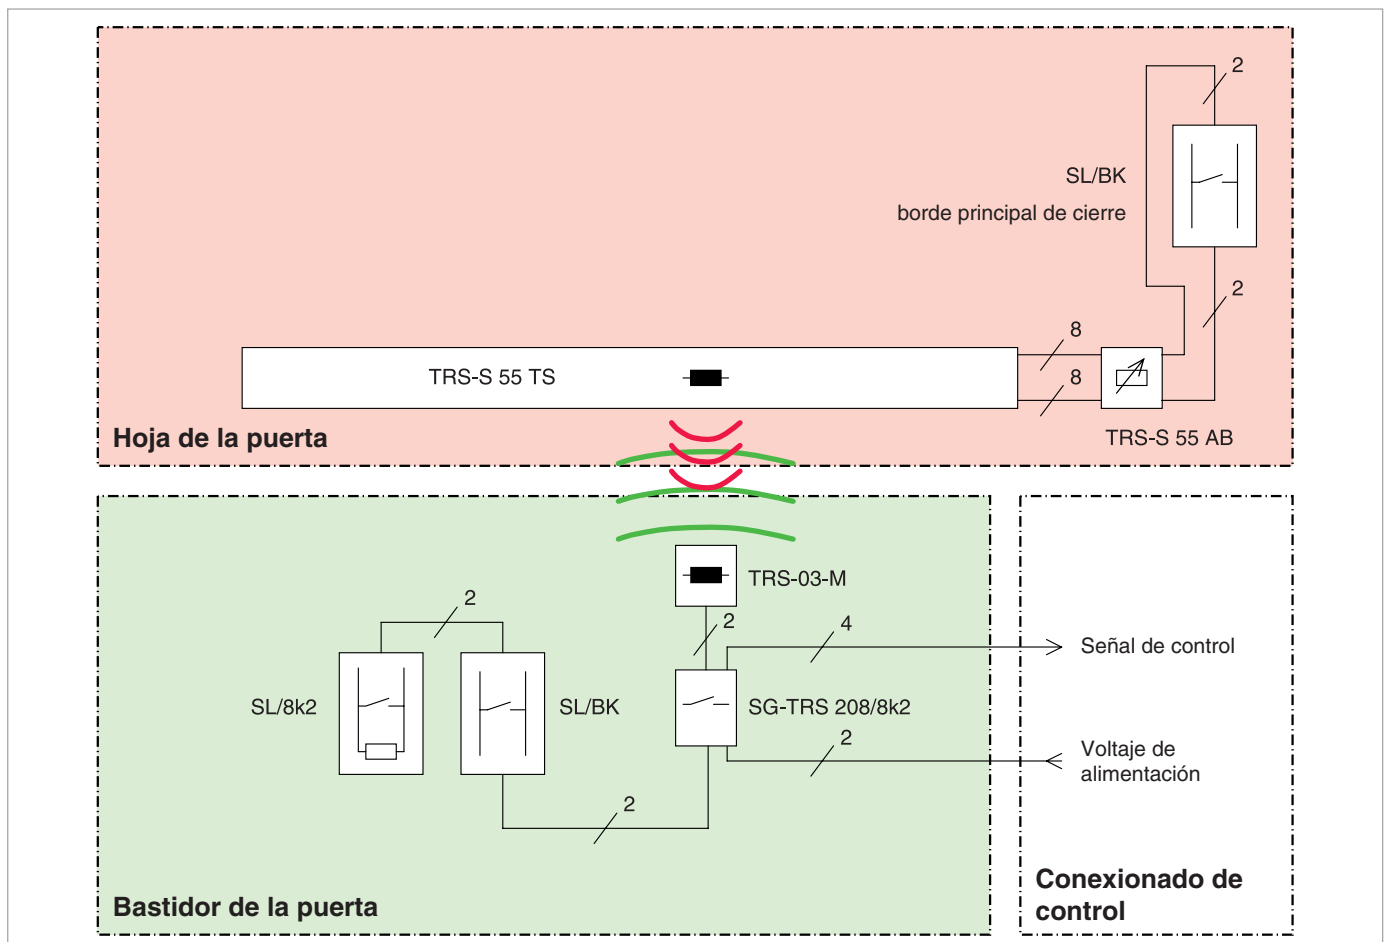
2

SL/BK
borde principal de cierre

2

8

TRS-S 55 TS

8

Hoja de la puerta

TRS-S 55 AB

TRS-03-M

2

2

4

Señal de control

SL/8k2

SL/BK

SG-TRS 208/8k2

2

Voltaje de alimentación

2

Bastidor de la puerta

Conexionado de control